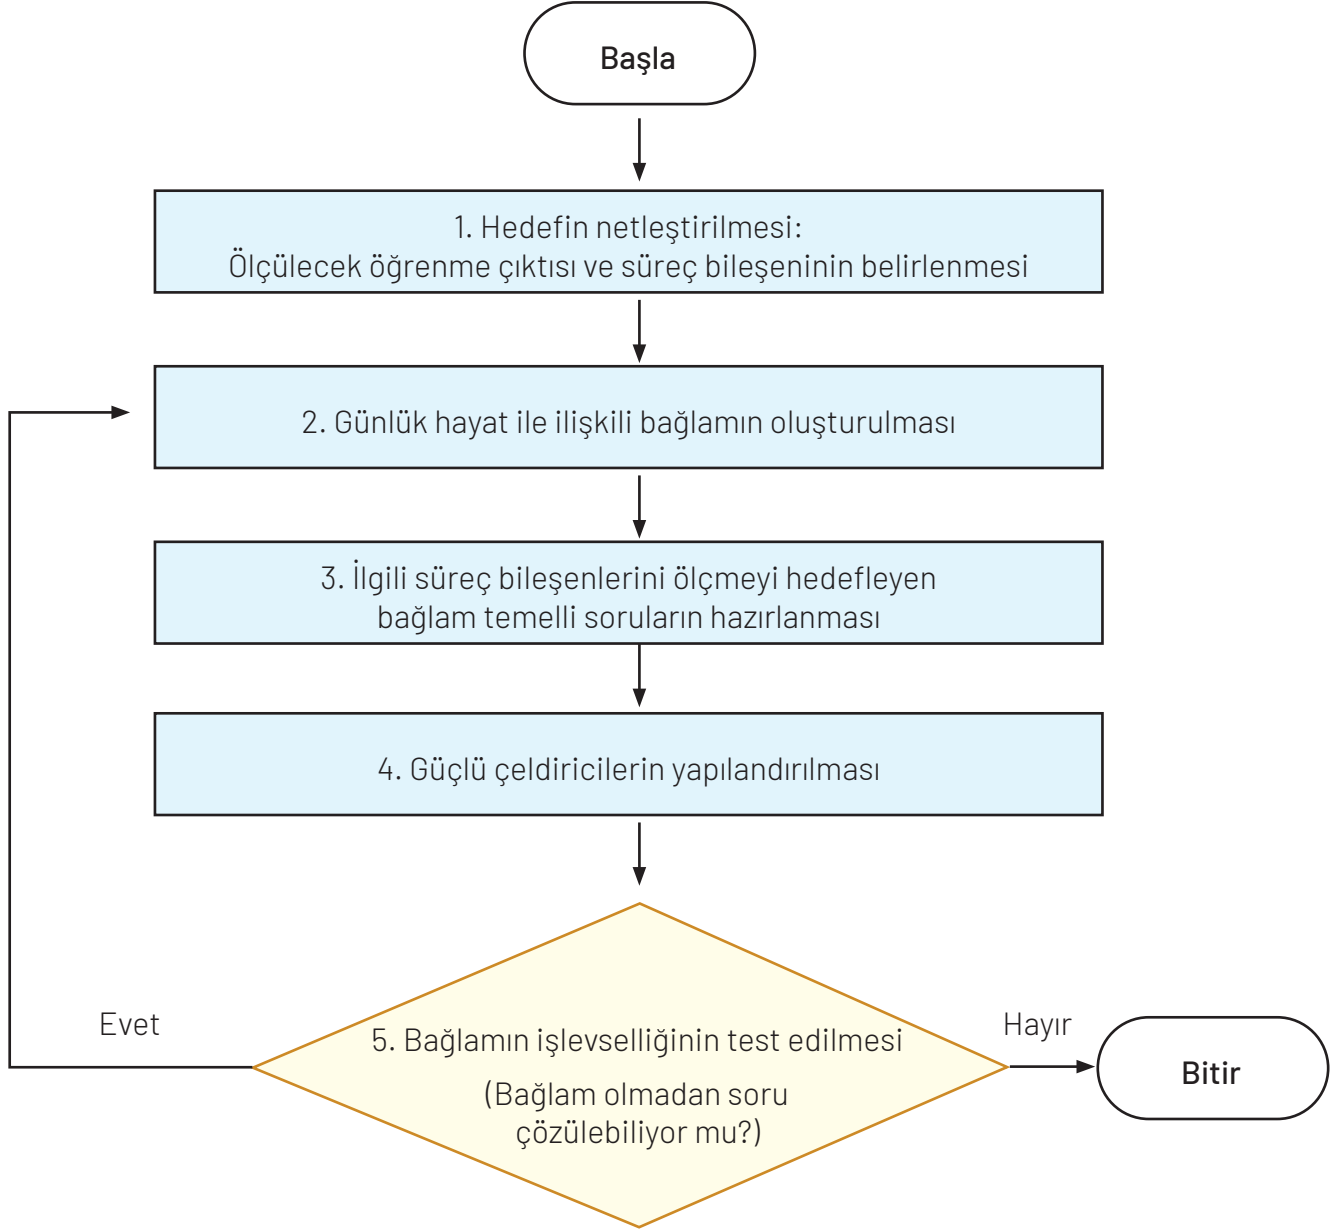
Başla

1. Hedefin netleştirilmesi:
Ölçülecek öğrenme çıktısı ve süreç bileşeninin belirlenmesi

2. Günlük hayat ile ilişkili bağlamın oluşturulması

3. İlgili süreç bileşenlerini ölçmeyi hedefleyen bağlam temelli soruların hazırlanması

4. Güçlü çeldiricilerin yapılandırılması

Evet

5. Bağlamın işlevselliğinin test edilmesi

(Bağlam olmadan soru çözülebiliyor mu?)

Hayır

Bitir